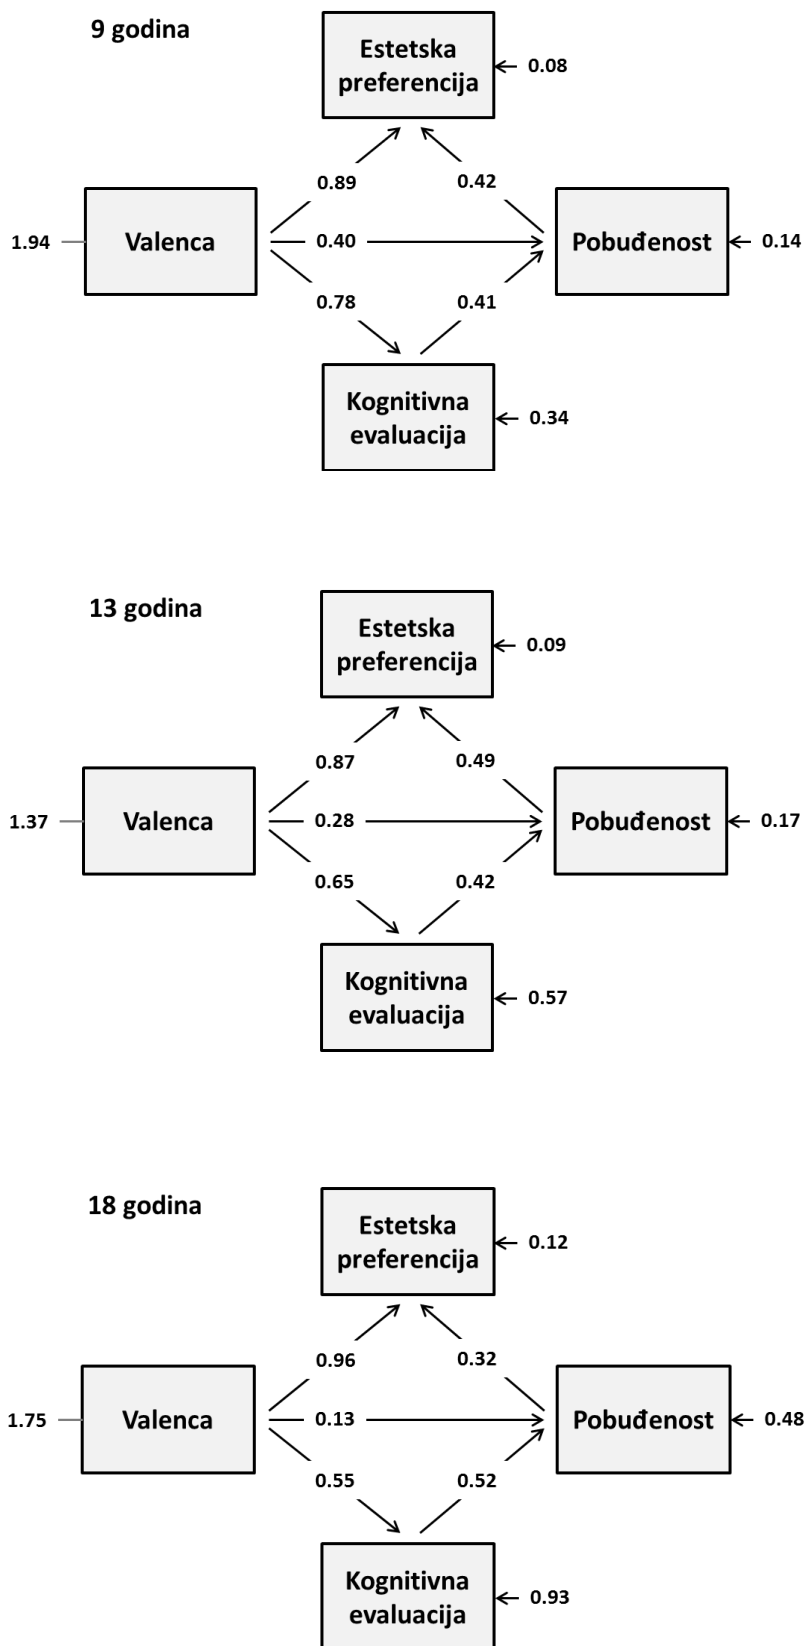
9 godina

Estetska preferencija

0.08

0.89

0.42

1.94

Valenca

0.40

Pobuđenost

0.14

0.78

0.41

Kognitivna evaluacija

0.34

13 godina

Estetska preferencija

0.09

0.87

0.49

1.37

Valenca

0.28

Pobuđenost

0.17

0.65

0.42

Kognitivna evaluacija

0.57

18 godina

Estetska preferencija

0.12

0.96

0.32

1.75

Valenca

0.13

Pobuđenost

0.48

0.55

0.52

Kognitivna evaluacija

0.93